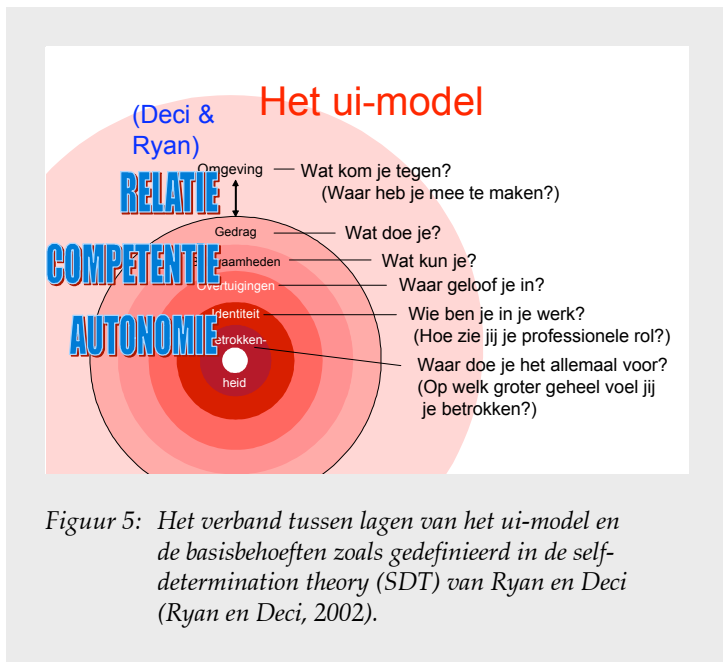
Het ui-model

(Deci & Ryan)

RELATIE

COMPETENTIE

AUTONOMIE

Omgeving — Wat kom je tegen? (Waar heb je mee te maken?)

Gedrag — Wat doe je?

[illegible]aamheden — Wat kun je?

Overtuigingen — Waar geloof je in?

Identiteit — Wie ben je in je werk? (Hoe zie jij je professionele rol?)

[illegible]etrokken-heid — Waar doe je het allemaal voor? (Op welk groter geheel voel jij je betrokken?)

Figuur 5: Het verband tussen lagen van het ui-model en de basisbehoeften zoals gedefinieerd in de self-determination theory (SDT) van Ryan en Deci (Ryan en Deci, 2002).